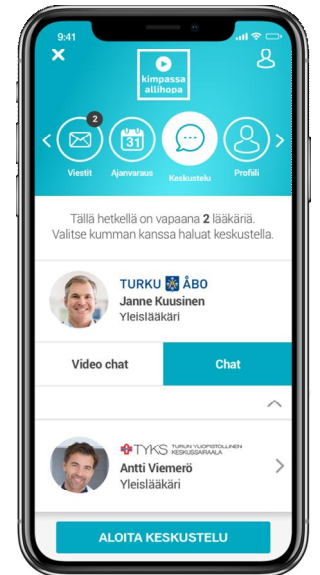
9:41

kimpassa allihopa

2

Viestit

31

Ajanvaraus

Keskustelu

Profiili

Tällä hetkellä on vapaana 2 lääkäriä. Valitse kumman kanssa haluat keskustella.

TURKU ÅBO

Janne Kuusinen

Yleislääkäri

Video chat

Chat

TYKS TURUN YLIOPISTOLLINEN KESKUSSAIRAALA

Antti Viemerö

Yleislääkäri

ALOITA KESKUSTELU